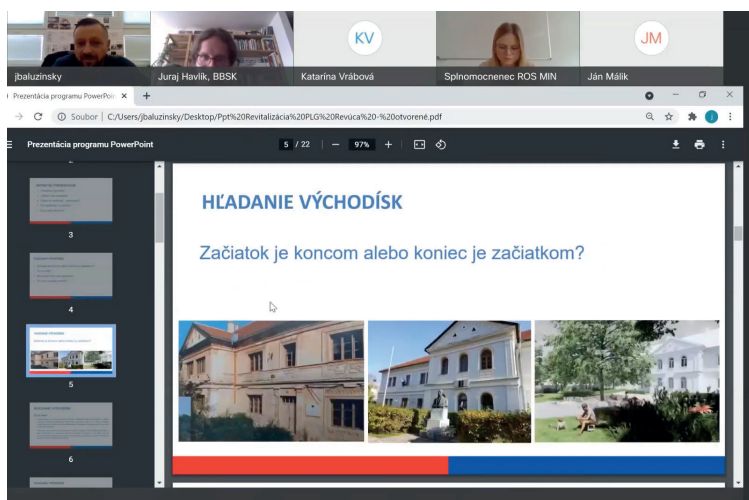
jbaluzinsky
Juraj Havlík, BBSK
KV
Katarína Vrábová
Splnomocnenec ROS MIN
JM
Ján Málik

Prezentácia programu PowerPoi ×
+

Soubor | C:/Users/jbaluzinsky/Desktop/Ppt%20Revitalizácia%20PLG%20Revúca%20-%20otvorené.pdf

Prezentácia programu PowerPoint
5 / 22
97%

3
4
5
6

HĽADANIE VÝCHODÍSK

Začiatok je koncom alebo koniec je začiatkom?